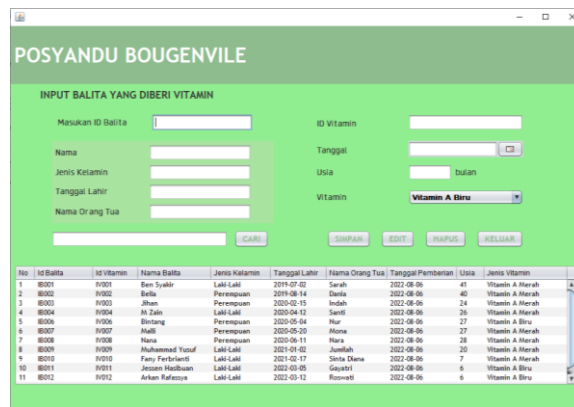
POSYANDU BOUGENVILE

INPUT BALITA YANG DIBERI VITAMIN

Masukan ID Balita

ID Vitamin

Nama

Jenis Kelamin

Tanggal Lahir

Nama Orang Tua

Tanggal

Usia

bulan

Vitamin

Vitamin A Biru

CARI

SIMPAN

EDIT

HAPUS

KELUAR

| No | Id Balita | Id Vitamin | Nama Balita | Jenis Kelamin | Tanggal Lahir | Nama Orang Tua | Tanggal Pemberian | Usia | Jenis Vitamin |
|---|---|---|---|---|---|---|---|---|---|
| 1 | IB001 | IV001 | Ben Syakir | Laki-Laki | 2019-07-02 | Sarah | 2022-08-06 | 41 | Vitamin A Merah |
| 2 | IB002 | IV002 | Bella | Perempuan | 2019-08-14 | Dania | 2022-08-06 | 40 | Vitamin A Merah |
| 3 | IB003 | IV003 | Jihan | Perempuan | 2020-02-15 | Indah | 2022-08-06 | 24 | Vitamin A Merah |
| 4 | IB004 | IV004 | M Zain | Laki-Laki | 2020-04-12 | Santi | 2022-08-06 | 26 | Vitamin A Merah |
| 5 | IB006 | IV006 | Bintang | Perempuan | 2020-05-04 | Nur | 2022-08-06 | 27 | Vitamin A Biru |
| 6 | IB007 | IV007 | Malli | Perempuan | 2020-05-20 | Mona | 2022-08-06 | 27 | Vitamin A Merah |
| 7 | IB008 | IV008 | Nana | Perempuan | 2020-06-11 | Nara | 2022-08-06 | 28 | Vitamin A Merah |
| 8 | IB009 | IV009 | Muhammad Yusuf | Laki-Laki | 2021-01-02 | Jumilah | 2022-08-06 | 20 | Vitamin A Merah |
| 9 | IB010 | IV010 | Fany Ferbrianti | Laki-Laki | 2021-02-17 | Sinta Diana | 2022-08-06 | 7 | Vitamin A Merah |
| 10 | IB011 | IV011 | Jessen Hasibuan | Laki-Laki | 2022-03-05 | Gayatri | 2022-08-06 | 6 | Vitamin A Biru |
| 11 | IB012 | IV012 | Arkan Rafessya | Laki-Laki | 2022-03-12 | Roswati | 2022-08-06 | 6 | Vitamin A Biru |